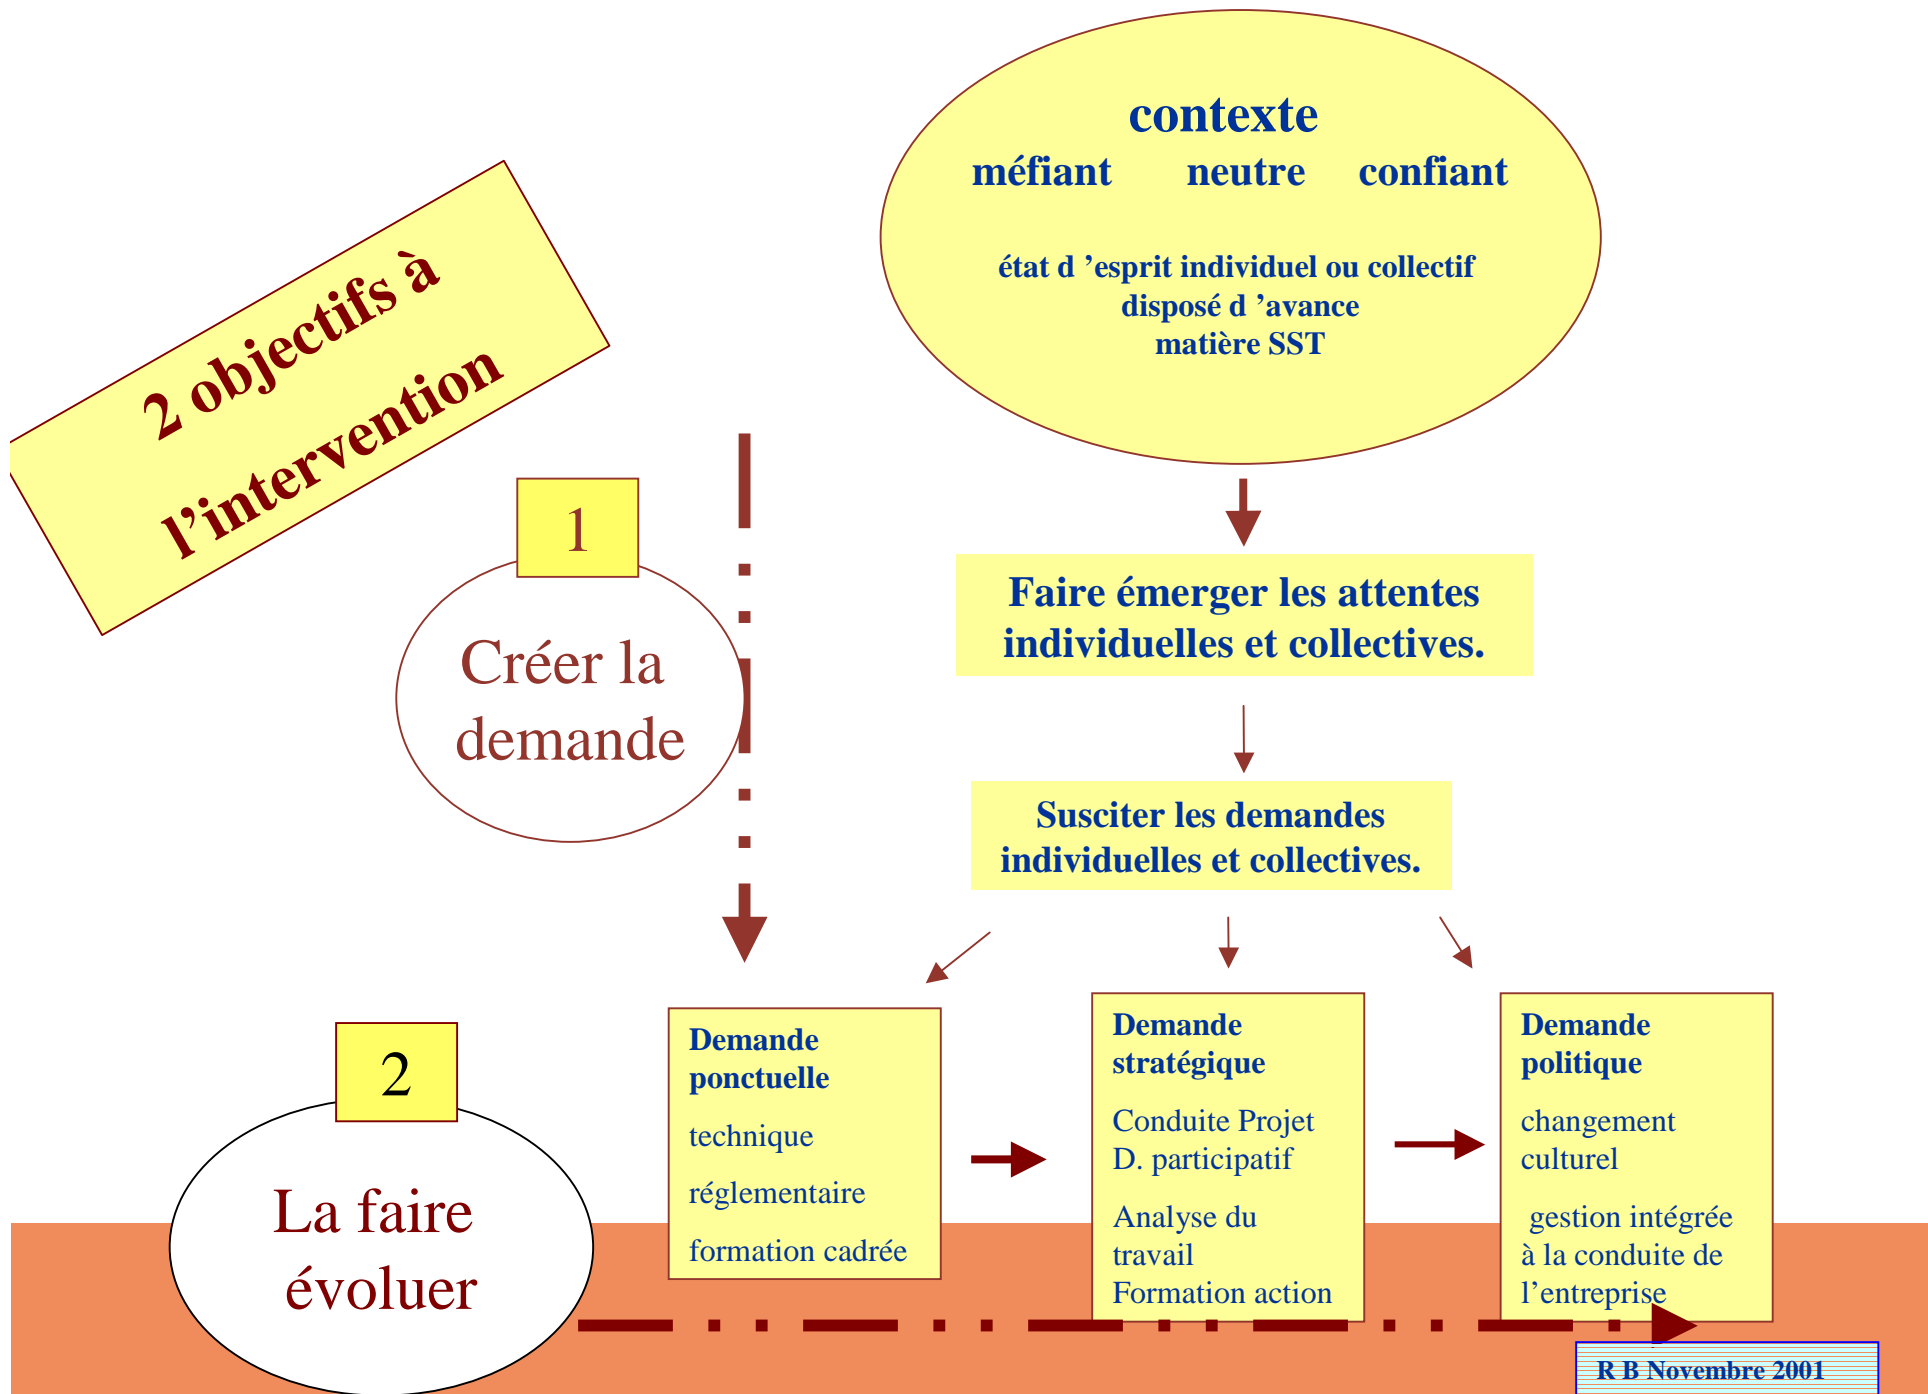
2 objectifs à l'intervention

contexte
méfiant neutre confiant

état d 'esprit individuel ou collectif
disposé d 'avance
matière SST

1

Créer la demande

Faire émerger les attentes individuelles et collectives.

Susciter les demandes individuelles et collectives.

2

La faire évoluer

Demande ponctuelle
technique
réglementaire
formation cadrée

Demande stratégique
Conduite Projet
D. participatif
Analyse du travail
Formation action

Demande politique
changement culturel
gestion intégrée à la conduite de l'entreprise

R B Novembre 2001